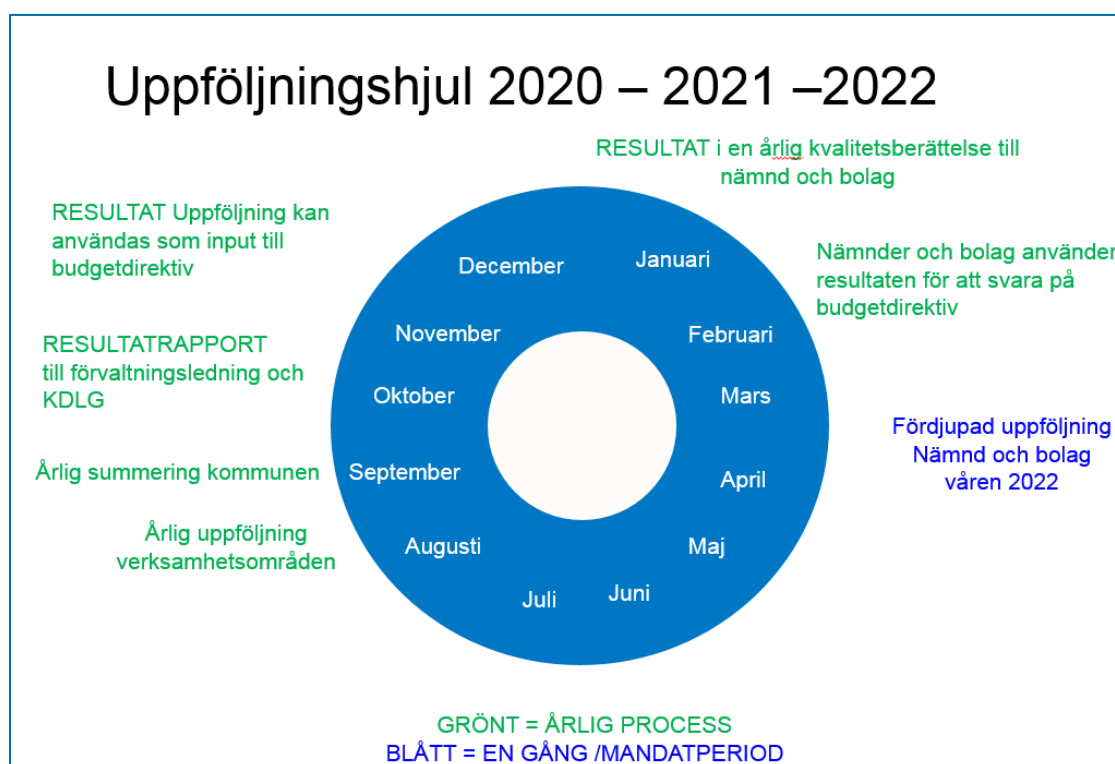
Uppföljningshjul 2020 – 2021 –2022

RESULTAT i en årlig kvalitetsberättelse till nämnd och bolag

RESULTAT Uppföljning kan användas som input till budgetdirektiv

Nämnder och bolag använder resultaten för att svara på budgetdirektiv

December

Januari

November

Februari

RESULTATRAPPORT till förvaltningsledning och KDLG

Oktober

Mars

Fördjupad uppföljning Nämnd och bolag våren 2022

Årlig summering kommunen

September

April

Årlig uppföljning verksamhetsområden

Augusti

Maj

Juli

Juni

GRÖNT = ÅRLIG PROCESS
BLÅTT = EN GÅNG /MANDATPERIOD